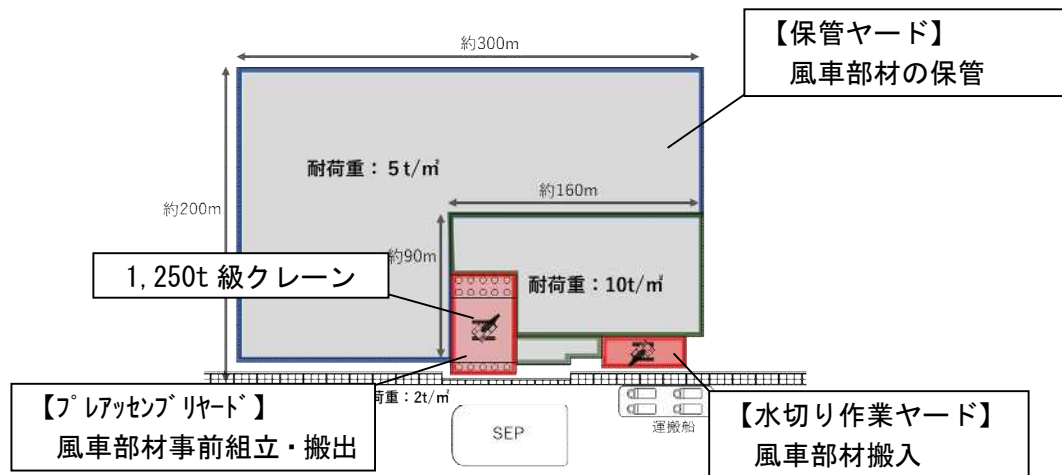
【保管ヤード】
風車部材の保管

約300m

約200m

耐荷重：５t/㎡

約160m

約90m

1,250t 級クレーン

耐荷重：10t/㎡

【プレアッセンブリヤード】
風車部材事前組立・搬出

荷重：2t/㎡

SEP

運搬船

【水切り作業ヤード】
風車部材搬入